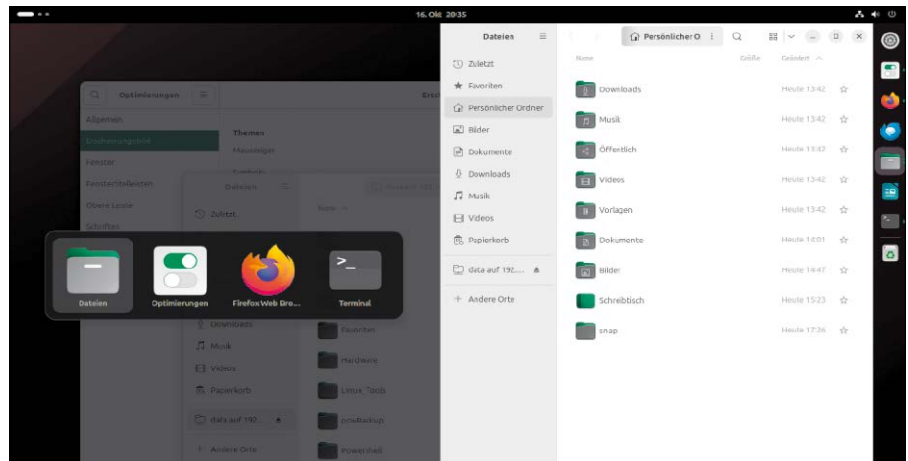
16. Okt 20:35

Optimierungen
Allgemein
Erscheinungsbild
Fenster
Fenstertitelleisten
Obere Leiste
Schriften
Themen
Mauszeiger
Symbole

Dateien
Zuletzt
Downloads
Musik
Videos
Papierkorb
data auf 192....
Andere Orte
Name
Favoriten
Hardware
Linux_Tools
oneBackup
Powershell

Dateien
Optimierungen
Firefox Web Bro...
Terminal

Dateien
Zuletzt
Favoriten
Persönlicher Ordner
Bilder
Dokumente
Downloads
Musik
Videos
Papierkorb
data auf 192....
Andere Orte

Persönlicher O

| Name | Größe | Geändert |
|---|---|---|
| Downloads | | Heute 13:42 |
| Musik | | Heute 13:42 |
| Öffentlich | | Heute 13:42 |
| Videos | | Heute 13:42 |
| Vorlagen | | Heute 13:42 |
| Dokumente | | Heute 14:01 |
| Bilder | | Heute 14:47 |
| Schreibtisch | | Heute 15:23 |
| snap | | Heute 17:36 |